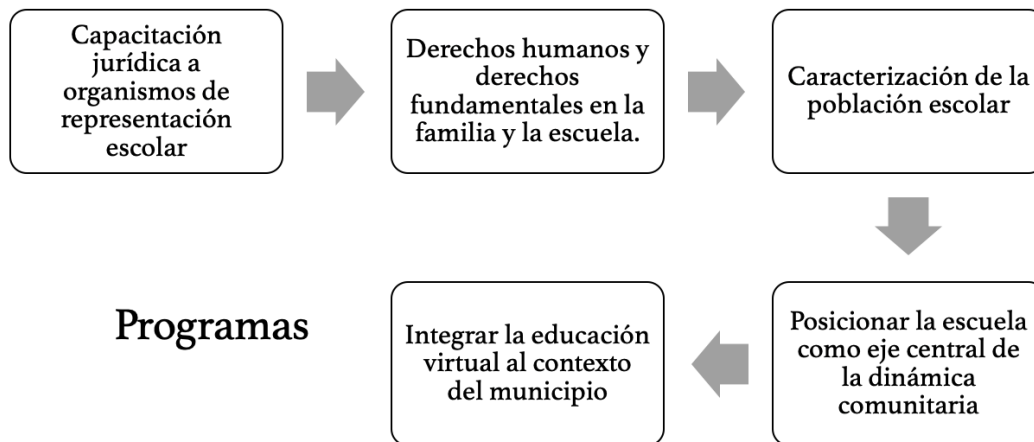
Capacitación jurídica a organismos de representación escolar

Derechos humanos y derechos fundamentales en la familia y la escuela.

Caracterización de la población escolar

Posicionar la escuela como eje central de la dinámica comunitaria

Integrar la educación virtual al contexto del municipio

Programas